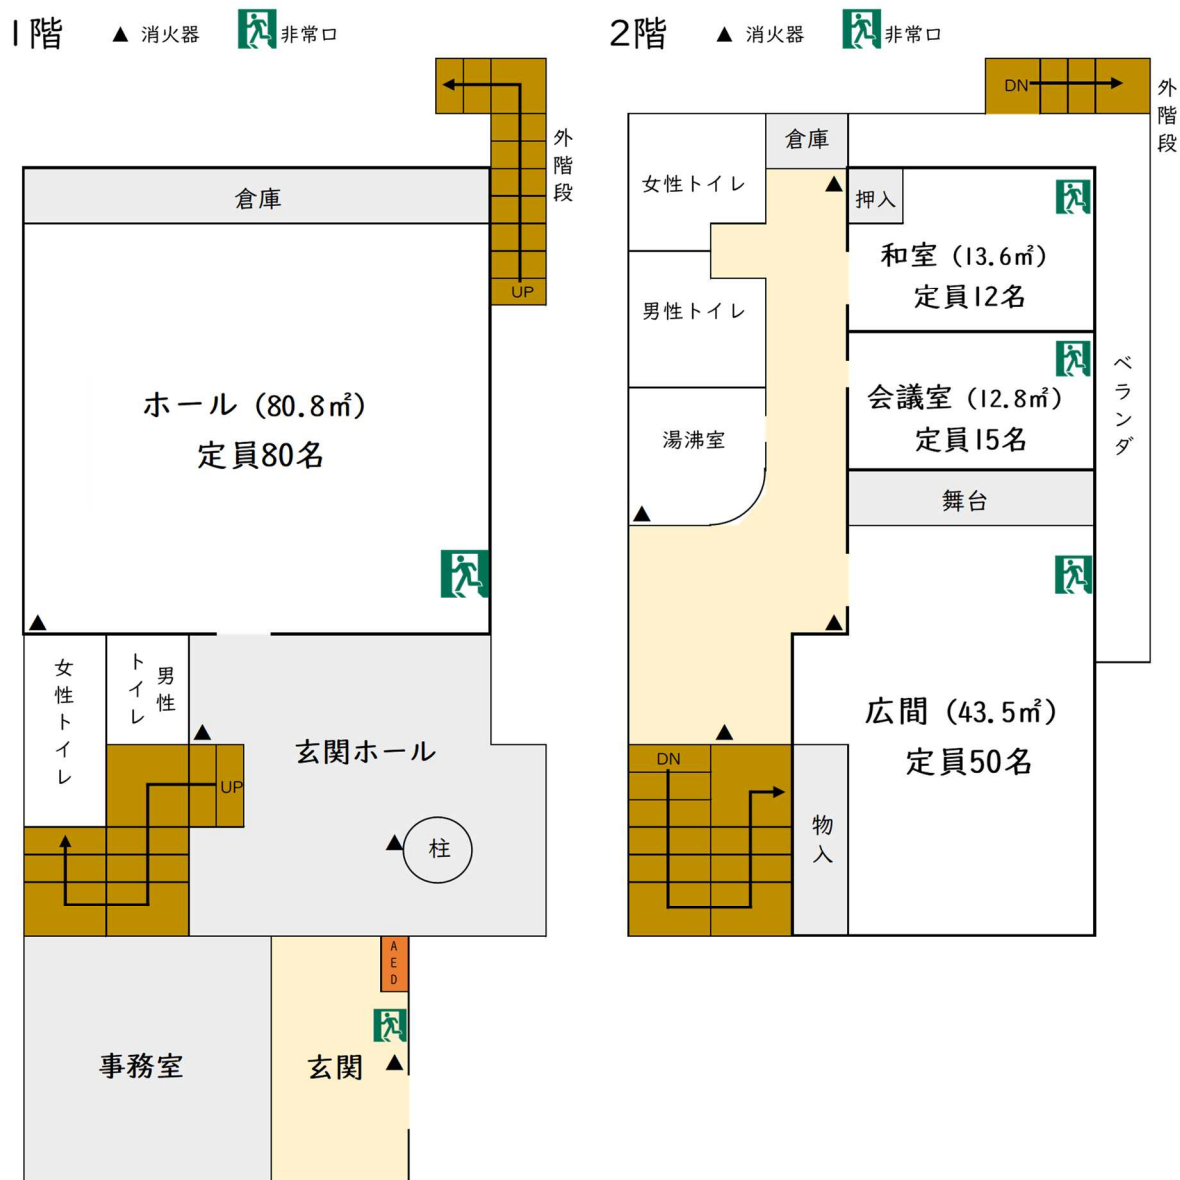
1階 ▲ 消火器 非常口

外階段

倉庫

UP

ホール（80.8㎡）
定員80名

女性トイレ

男性トイレ

UP

玄関ホール

柱

AED

事務室

玄関

2階 ▲ 消火器 非常口

DN

外階段

倉庫

女性トイレ

押入

和室（13.6㎡）
定員12名

男性トイレ

会議室（12.8㎡）
定員15名

ベランダ

湯沸室

舞台

広間（43.5㎡）
定員50名

DN

物入